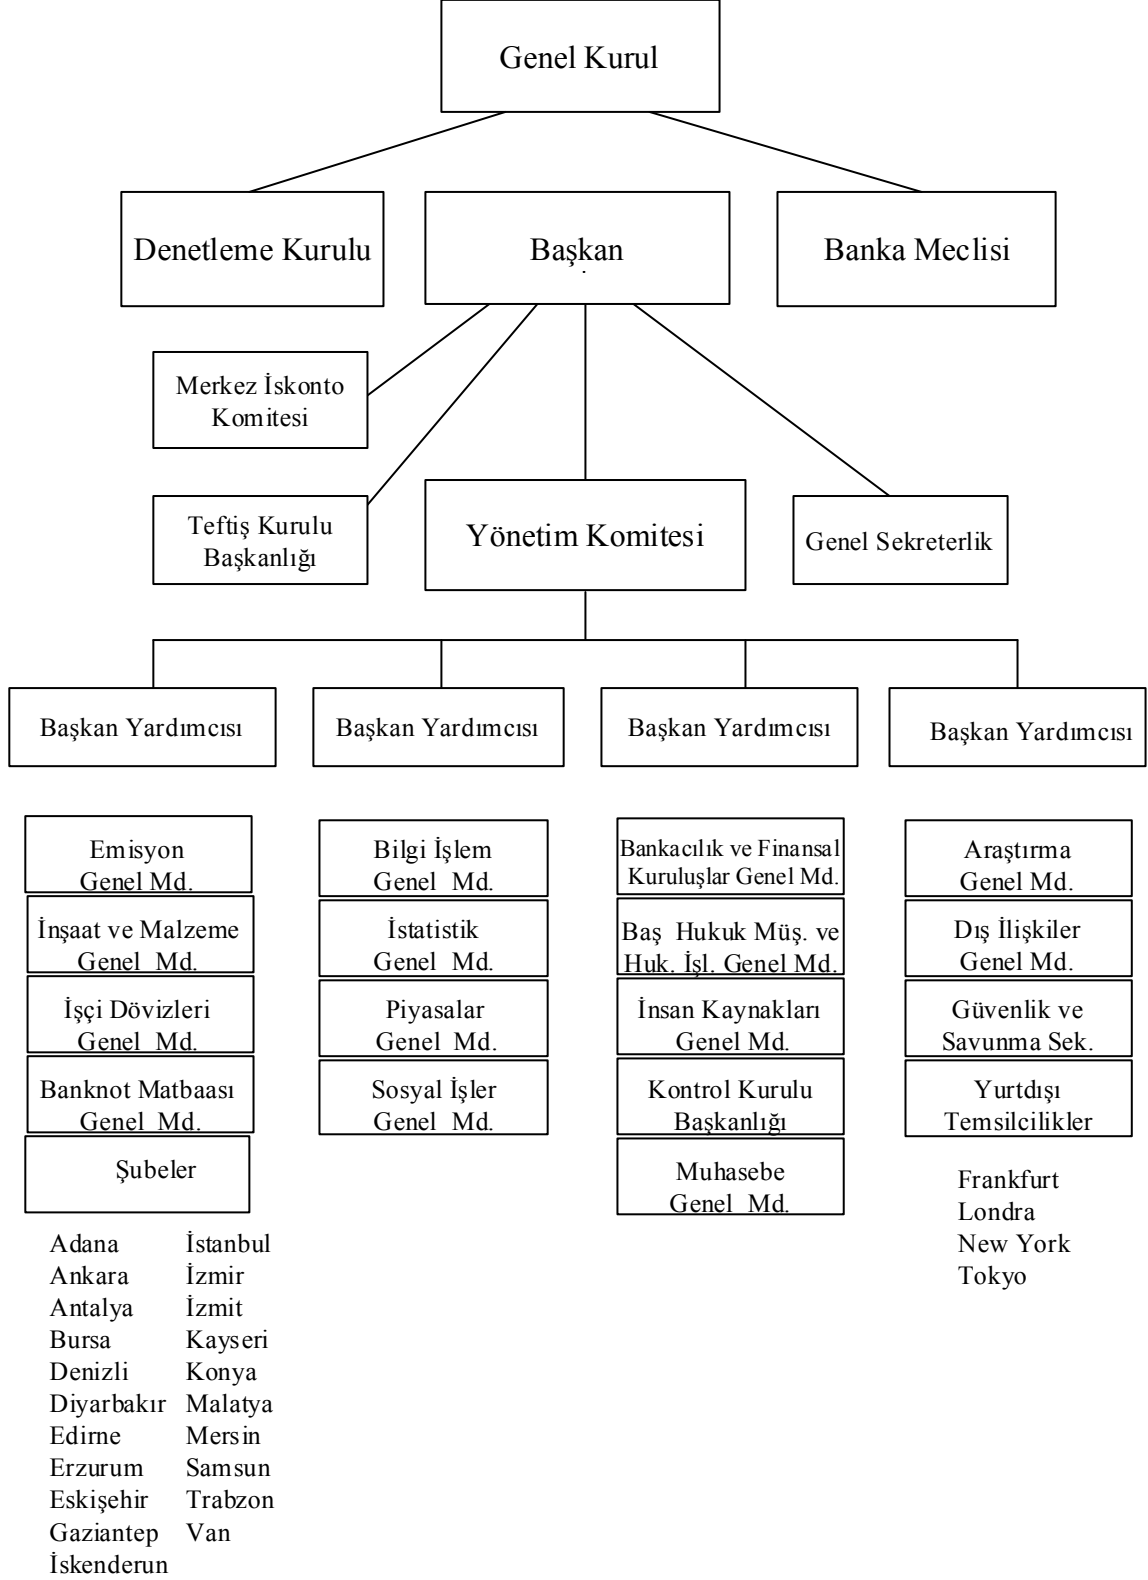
Genel Kurul

Denetleme Kurulu

Başkan

Banka Meclisi

Merkez İskonto Komitesi

Teftiş Kurulu Başkanlığı

Yönetim Komitesi

Genel Sekreterlik

Başkan Yardımcısı

Başkan Yardımcısı

Başkan Yardımcısı

Başkan Yardımcısı

Emisyon Genel Md.

İnşaat ve Malzeme Genel Md.

İşçi Dövizleri Genel Md.

Banknot Matbaası Genel Md.

Şubeler

Adana
Ankara
Antalya
Bursa
Denizli
Diyarbakır
Edirne
Erzurum
Eskişehir
Gaziantep
İskenderun

İstanbul
İzmir
İzmit
Kayseri
Konya
Malatya
Mersin
Samsun
Trabzon
Van

Bilgi İşlem Genel Md.

İstatistik Genel Md.

Piyasalar Genel Md.

Sosyal İşler Genel Md.

Bankacılık ve Finansal Kuruluşlar Genel Md.

Baş Hukuk Müş. ve Huk. İşl. Genel Md.

İnsan Kaynakları Genel Md.

Kontrol Kurulu Başkanlığı

Muhasebe Genel Md.

Araştırma Genel Md.

Dış İlişkiler Genel Md.

Güvenlik ve Savunma Sek.

Yurtdışı Temsilcilikler

Frankfurt
Londra
New York
Tokyo